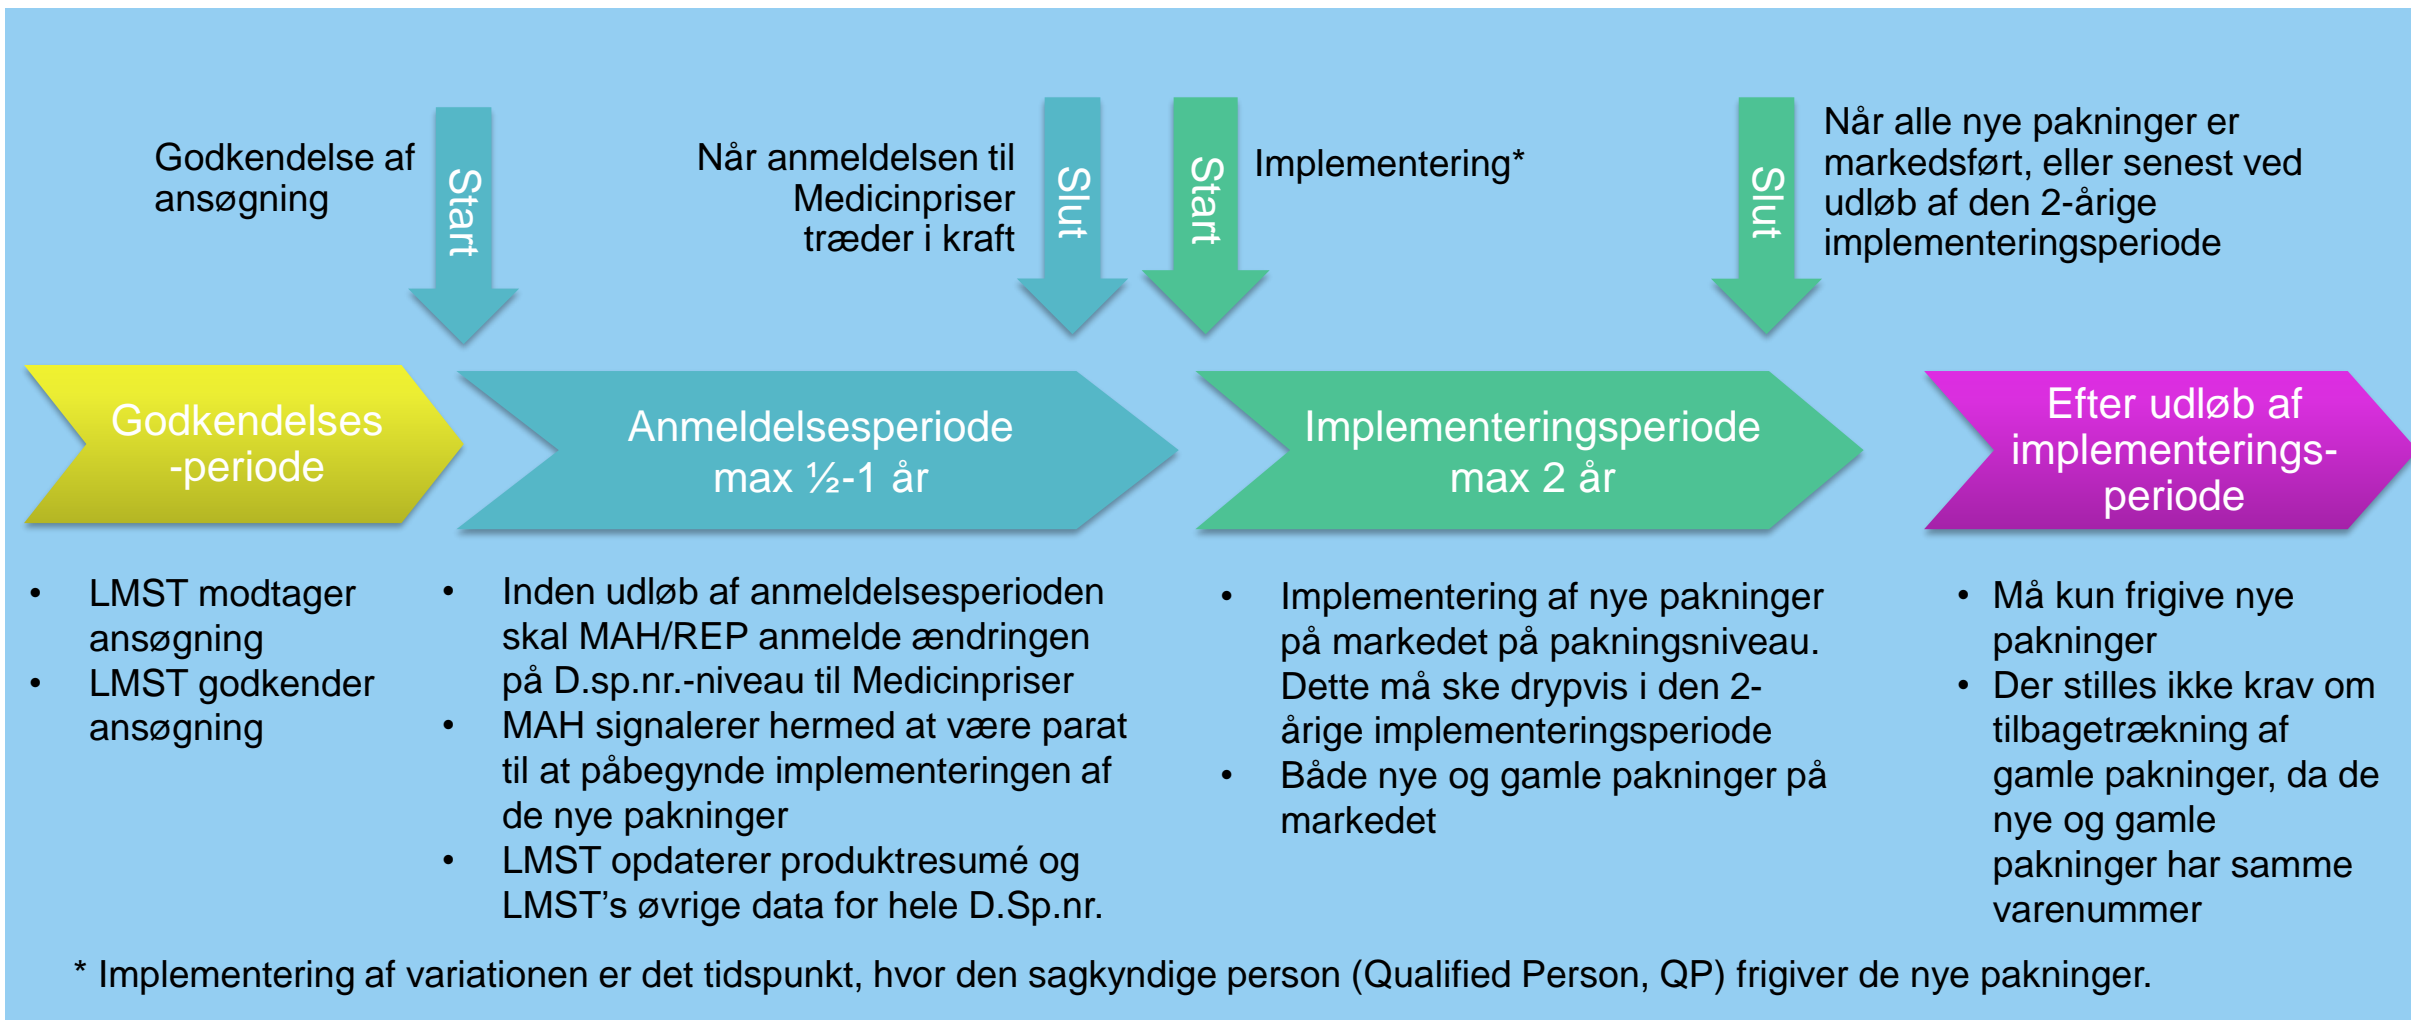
Godkendelse af ansøgning

Start

Når anmeldelsen til Medicinpriser træder i kraft

Slut

Start

Implementering*

Slut

Når alle nye pakninger er markedsført, eller senest ved udløb af den 2-årige implementeringsperiode

Godkendelses -periode

Anmeldelsesperiode max ½-1 år

Implementeringsperiode max 2 år

Efter udløb af implementerings-periode

• LMST modtager ansøgning
• LMST godkender ansøgning

• Inden udløb af anmeldelsesperioden skal MAH/REP anmelde ændringen på D.sp.nr.-niveau til Medicinpriser
• MAH signalerer hermed at være parat til at påbegynde implementeringen af de nye pakninger
• LMST opdaterer produktresumé og LMST's øvrige data for hele D.Sp.nr.

• Implementering af nye pakninger på markedet på pakningsniveau. Dette må ske drypvis i den 2-årige implementeringsperiode
• Både nye og gamle pakninger på markedet

• Må kun frigive nye pakninger
• Der stilles ikke krav om tilbagetrækning af gamle pakninger, da de nye og gamle pakninger har samme varenummer

* Implementering af variationen er det tidspunkt, hvor den sagkyndige person (Qualified Person, QP) frigiver de nye pakninger.